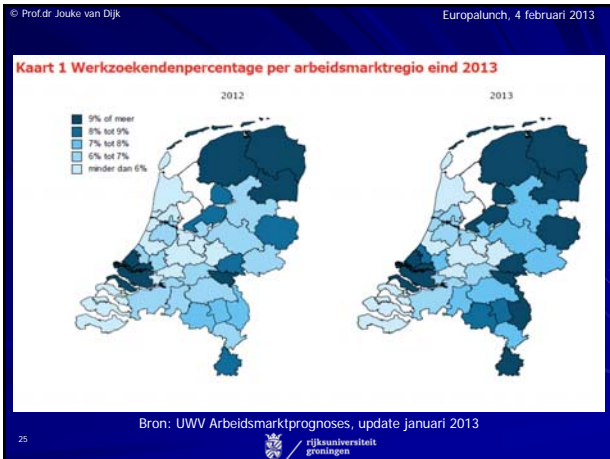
© Prof.dr Jouke van Dijk

Europalunch, 4 februari 2013

Kaart 1 Werkzoekendenpercentage per arbeidsmarktregio eind 2013

2012

2013

9% of meer
8% tot 9%
7% tot 8%
6% tot 7%
minder dan 6%

Bron: UWV Arbeidsmarktprognoses, update januari 2013

25

rijksuniversiteit groningen